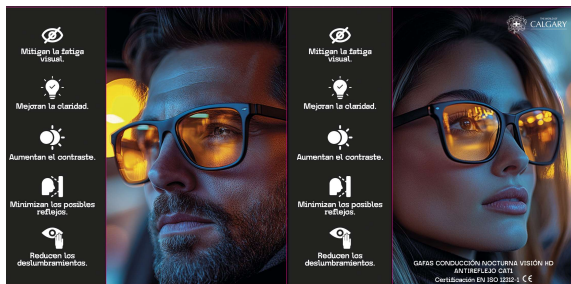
Mitigan la fatiga visual.

Mejoran la claridad.

Aumentan el contraste.

Minimizan los posibles reflejos.

Reducen los deslumbramientos.

Mitigan la fatiga visual.

Mejoran la claridad.

Aumentan el contraste.

Minimizan los posibles reflejos.

Reducen los deslumbramientos.

CALGARY

GAFAS CONDUCCIÓN NOCTURNA VISIÓN HD ANTIREFLEJO CAT1

Certificación EN ISO 12312-1 CE